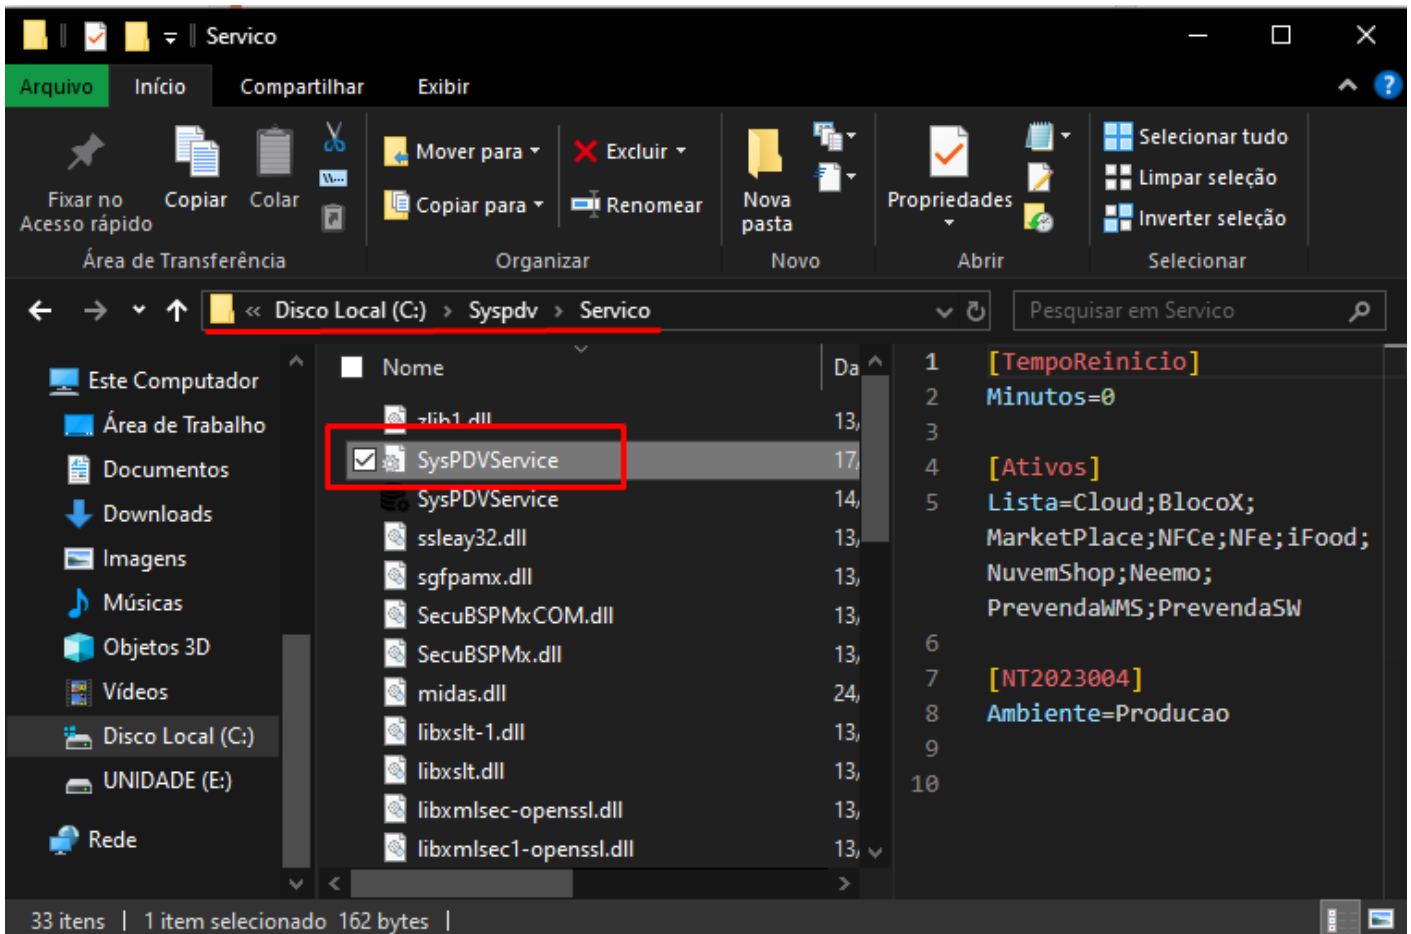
Servico

Arquivo Início Compartilhar Exibir

Fixar no Acesso rápido
Copiar
Colar
Área de Transferência

Mover para
Copiar para
Excluir
Renomear
Organizar

Nova pasta
Novo

Propriedades
Abrir

Selecionar tudo
Limpar seleção
Inverter seleção
Selecionar

« Disco Local (C:) › Syspdv › Servico

Pesquisar em Servico

Este Computador
Área de Trabalho
Documentos
Downloads
Imagens
Músicas
Objetos 3D
Vídeos
Disco Local (C:)
UNIDADE (E:)
Rede

| Nome | Da |
|---|---|
| zlib1.dll | 13, |
| SysPDVService | 17, |
| SysPDVService | 14, |
| ssleay32.dll | 13, |
| sgfpamx.dll | 13, |
| SecuBSPMxCOM.dll | 13, |
| SecuBSPMx.dll | 13, |
| midas.dll | 24, |
| libxslt-1.dll | 13, |
| libxslt.dll | 13, |
| libxmlsec-openssl.dll | 13, |
| libxmlsec1-openssl.dll | 13, |

1 [TempoReinicio]
2 Minutos=0
3
4 [Ativos]
5 Lista=Cloud;BlocoX;
MarketPlace;NFCe;NFe;iFood;
NuvemShop;Neemo;
PrevendaWMS;PrevendaSW
6
7 [NT2023004]
8 Ambiente=Producao
9
10

33 itens | 1 item selecionado 162 bytes |